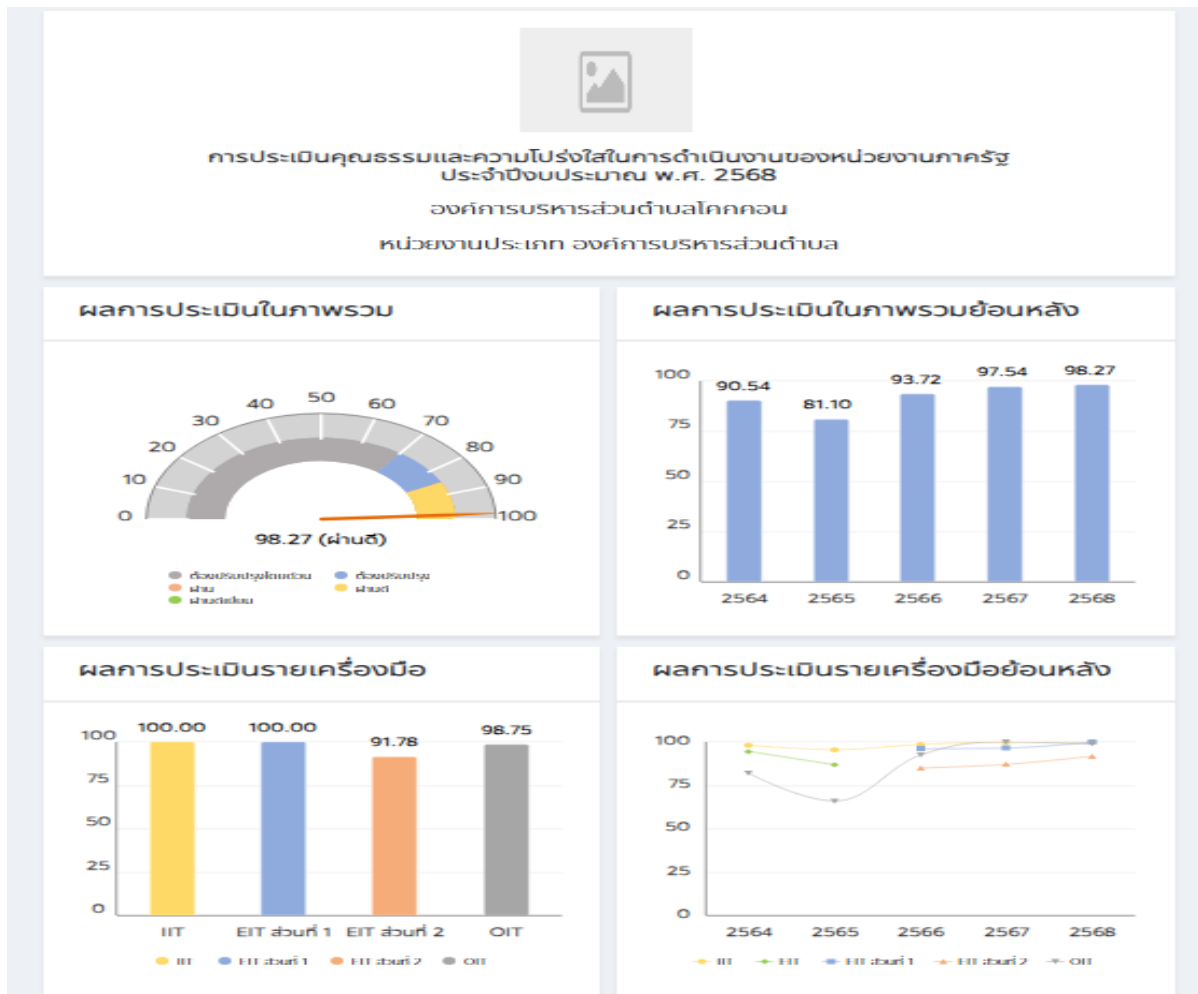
การประเมินคุณธรรมและความโปร่งใสในการดำเนินงานของหน่วยงานภาครัฐ
ประจำปีงบประมาณ พ.ศ. 2568

องค์การบริหารส่วนตำบลโคกคอน

หน่วยงานประเภท องค์การบริหารส่วนตำบล

ผลการประเมินในภาพรวม

0 10 20 30 40 50 60 70 80 90 100

98.27 (ผ่านดี)

ต้องปรับปรุงโดยด่วน
ต้องปรับปรุง
ผ่าน
ผ่านดี
ผ่านดีเยี่ยม

ผลการประเมินในภาพรวมย้อนหลัง

| 2564 | 2565 | 2566 | 2567 | 2568 |
|---|---|---|---|---|
| 90.54 | 81.10 | 93.72 | 97.54 | 98.27 |

100 75 50 25 0

ผลการประเมินรายเครื่องมือ

| IIT | EIT ส่วนที่ 1 | EIT ส่วนที่ 2 | OIT |
|---|---|---|---|
| 100.00 | 100.00 | 91.78 | 98.75 |

100 75 50 25 0

IIT EIT ส่วนที่ 1 EIT ส่วนที่ 2 OIT

ผลการประเมินรายเครื่องมือย้อนหลัง

100 75 50 25 0

2564 2565 2566 2567 2568

IIT EIT EIT ส่วนที่ 1 EIT ส่วนที่ 2 OIT